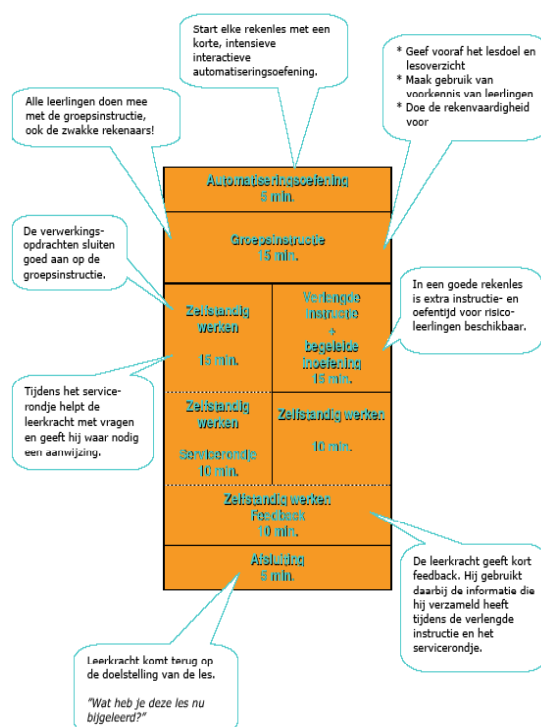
Start elke rekenles met een korte, intensieve interactieve automatiseringsoefening.

* Geef vooraf het lesdoel en lesoverzicht
* Maak gebruik van voorkennis van leerlingen
* Doe de rekenvaardigheid voor

Alle leerlingen doen mee met de groepsinstructie, ook de zwakke rekenaars!

Automatiseringsoefening
5 min.

Groepsinstructie
15 min.

De verwerkingsopdrachten sluiten goed aan op de groepsinstructie.

Zelfstandig werken

15 min.

Verlengde instructie
+
begeleide inoefening
15 min.

In een goede rekenles is extra instructie- en oefentijd voor risicoleerlingen beschikbaar.

Tijdens het servicerondje helpt de leerkracht met vragen en geeft hij waar nodig een aanwijzing.

Zelfstandig werken

Servicerondje
10 min.

Zelfstandig werken

10 min.

Zelfstandig werken
Feedback
10 min.

Afsluiting
5 min.

De leerkracht geeft kort feedback. Hij gebruikt daarbij de informatie die hij verzameld heeft tijdens de verlengde instructie en het servicerondje.

Leerkracht komt terug op de doelstelling van de les.

"Wat heb je deze les nu bijgeleerd?"